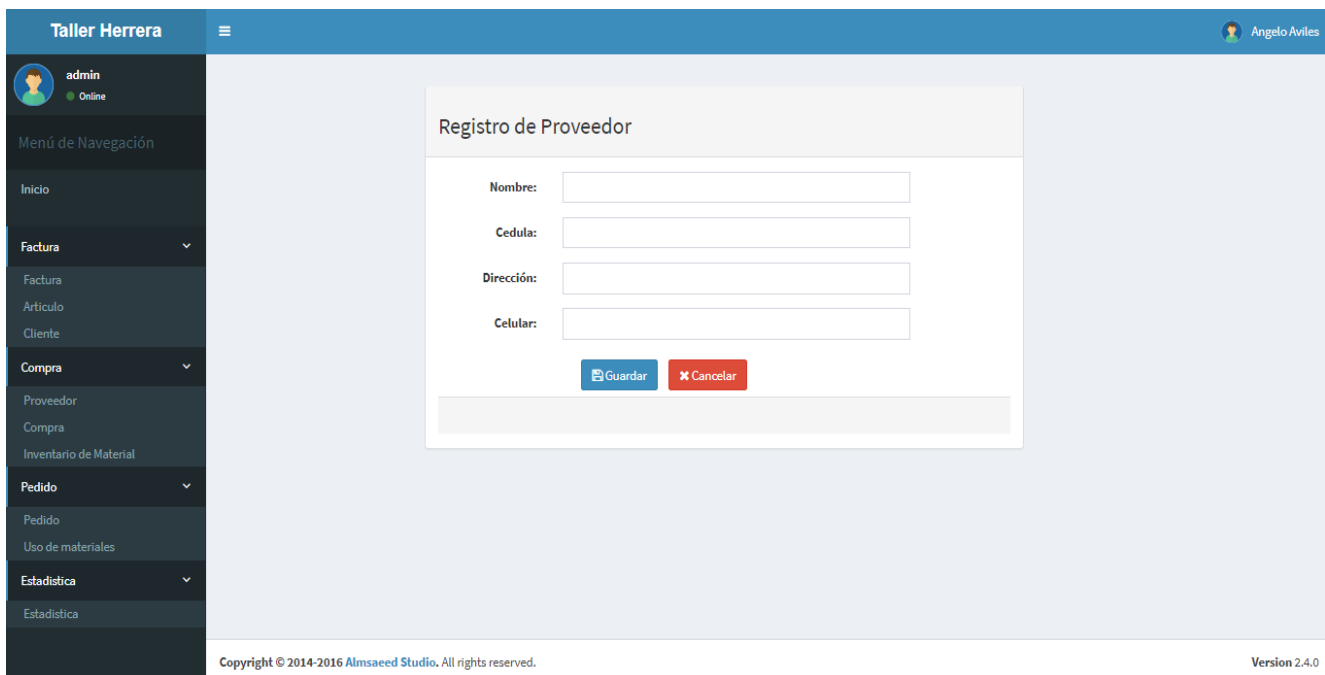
Taller Herrera

Angelo Aviles

admin
Online

Menú de Navegación

Inicio

Factura

Factura
Articulo
Cliente

Compra

Proveedor
Compra
Inventario de Material

Pedido

Pedido
Uso de materiales

Estadistica

Estadistica

Registro de Proveedor

Nombre:

Cedula:

Dirección:

Celular:

Guardar
Cancelar

Copyright © 2014-2016 Almsaeed Studio. All rights reserved.

Version 2.4.0